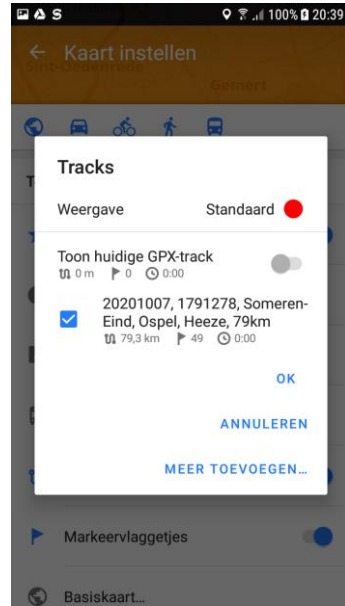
100% 20:39

Kaart instellen

Sint-Oedenrode

Gemert

T

Tracks

Weergave

Standaard

Toon huidige GPX-track

0 m 0 0:00

20201007, 1791278, Someren-Eind, Ospel, Heeze, 79km

79,3 km 49 0:00

OK

ANNULEREN

MEER TOEVOEGEN...

Markeervlaggetjes

Basiskaart...